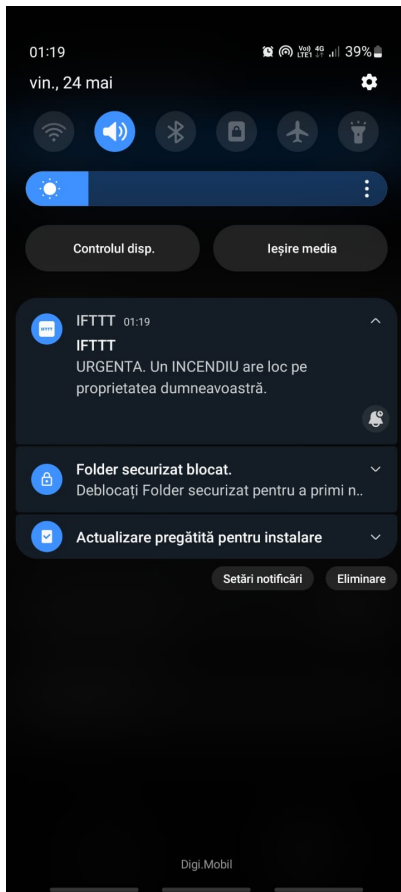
01:19
Vo) 4G LTE1 39%

vin., 24 mai

Controlul disp.

Ieşire media

IFTTT 01:19
IFTTT
URGENTA. Un INCENDIU are loc pe proprietatea dumneavoastră.

Folder securizat blocat.
Deblocați Folder securizat pentru a primi n..

Actualizare pregătită pentru instalare

Setări notificări

Eliminare

Digi.Mobil